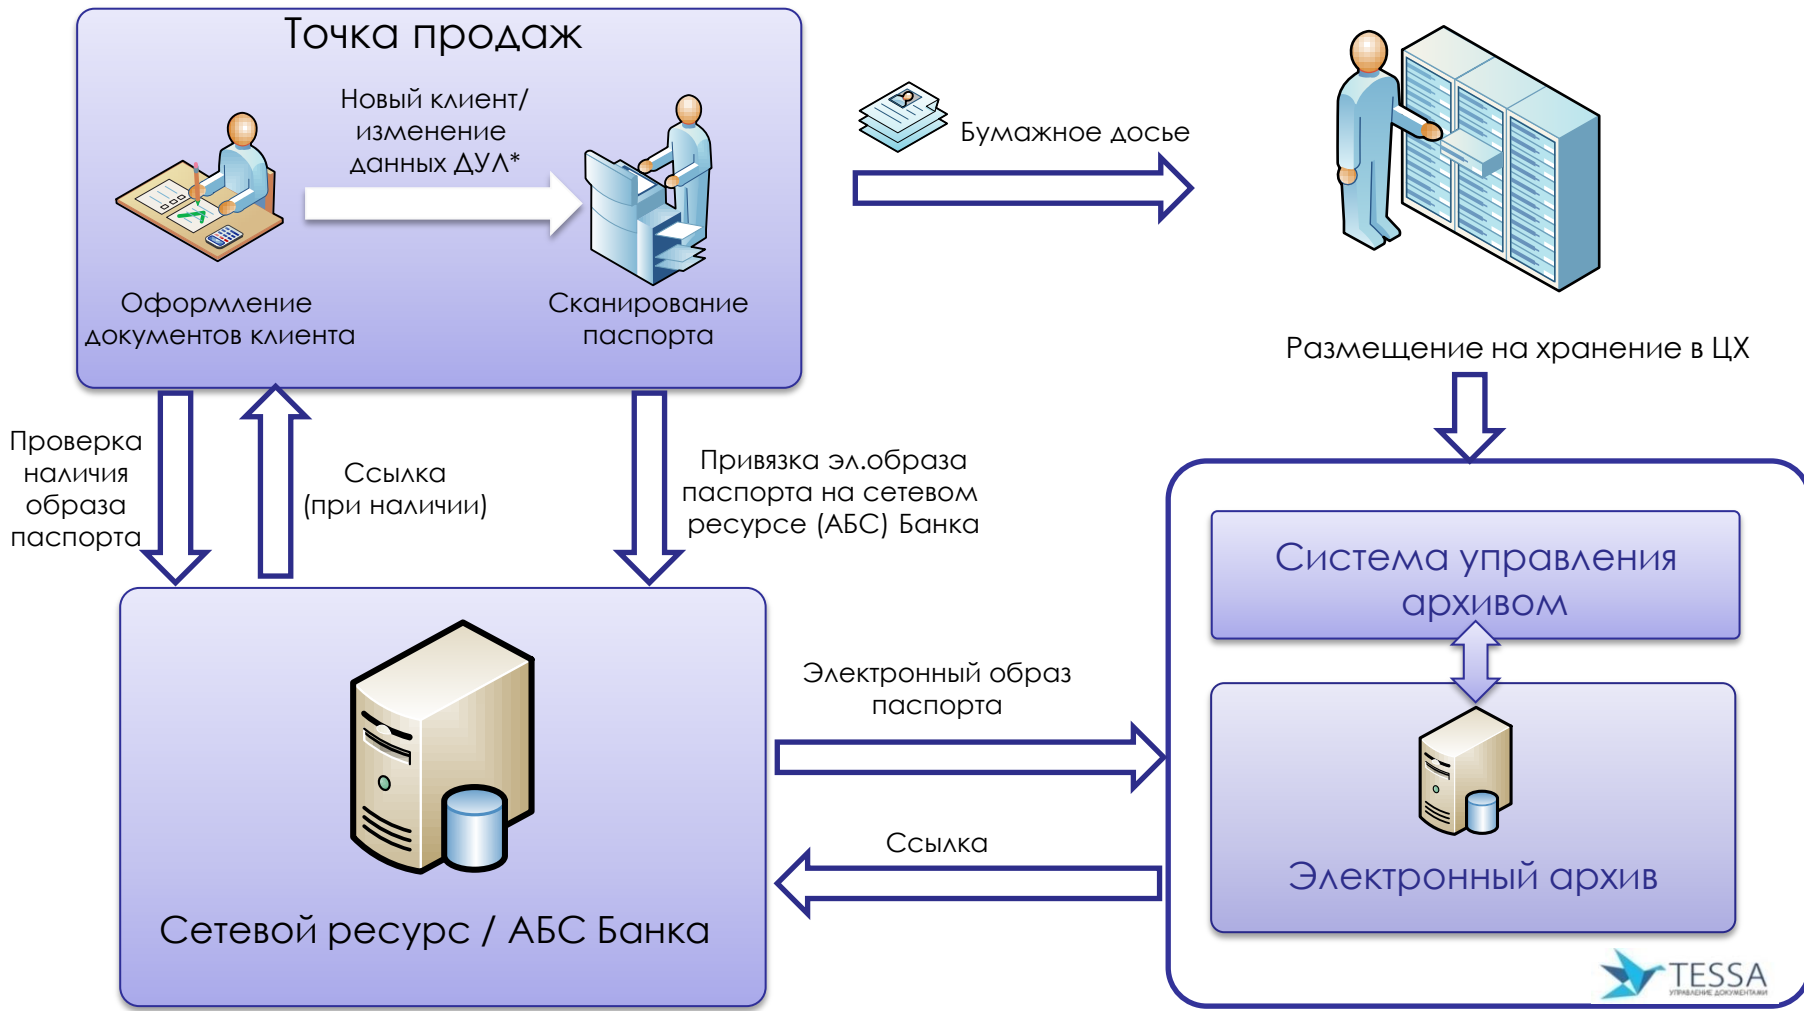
Точка продаж

Новый клиент/ изменение данных ДУЛ*

Оформление документов клиента

Сканирование паспорта

Бумажное досье

Размещение на хранение в ЦХ

Проверка наличия образа паспорта

Ссылка (при наличии)

Привязка эл.образа паспорта на сетевом ресурсе (АБС) Банка

Система управления архивом

Электронный образ паспорта

Ссылка

Электронный архив

Сетевой ресурс / АБС Банка

TESSA
УПРАВЛЕНИЕ ДОКУМЕНТАМИ